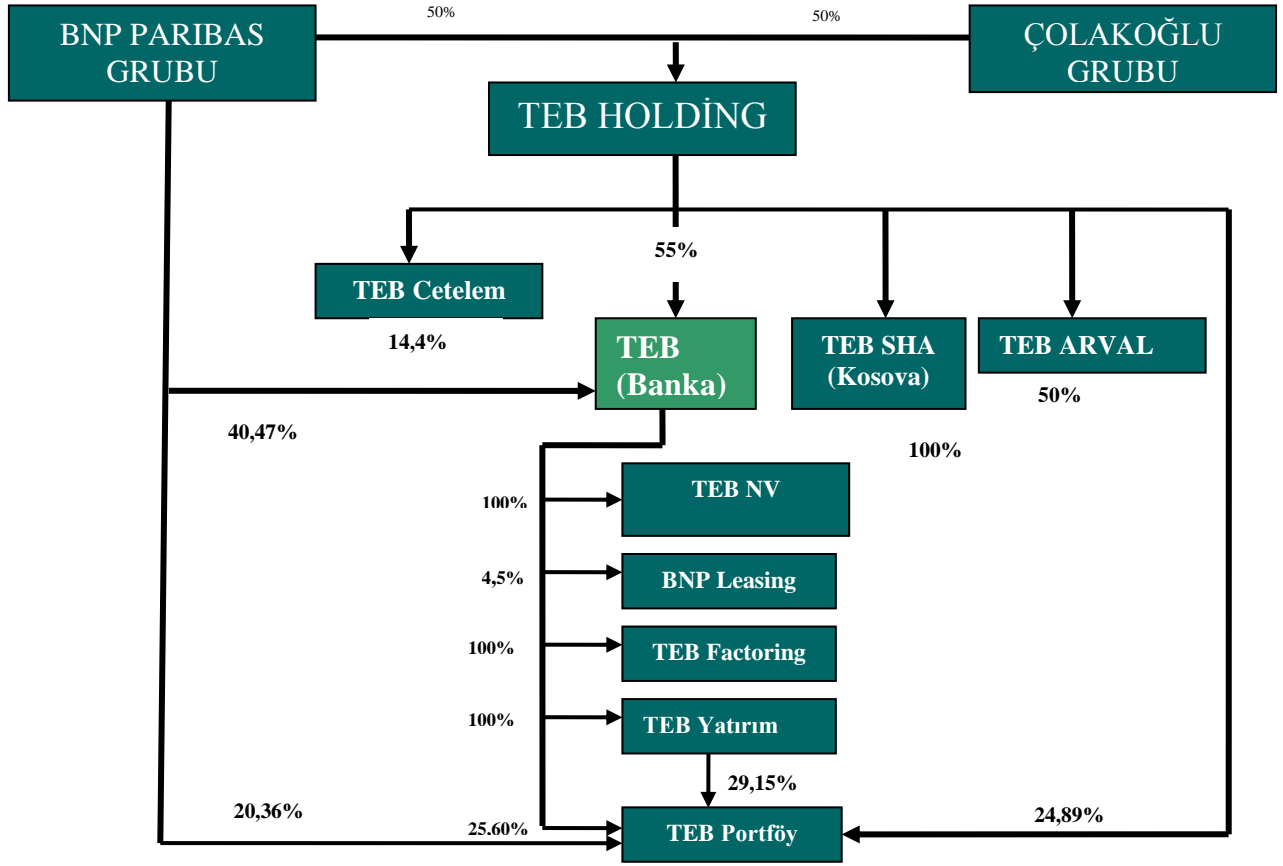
BNP PARIBAS GRUBU

50%

50%

ÇOLAKOĞLU GRUBU

TEB HOLDİNG

55%

TEB Cetelem

14,4%

TEB (Banka)

TEB SHA (Kosova)

TEB ARVAL

50%

40,47%

100%

100%

TEB NV

4,5%

BNP Leasing

100%

TEB Factoring

100%

TEB Yatırım

29,15%

20,36%

25.60%

TEB Portföy

24,89%